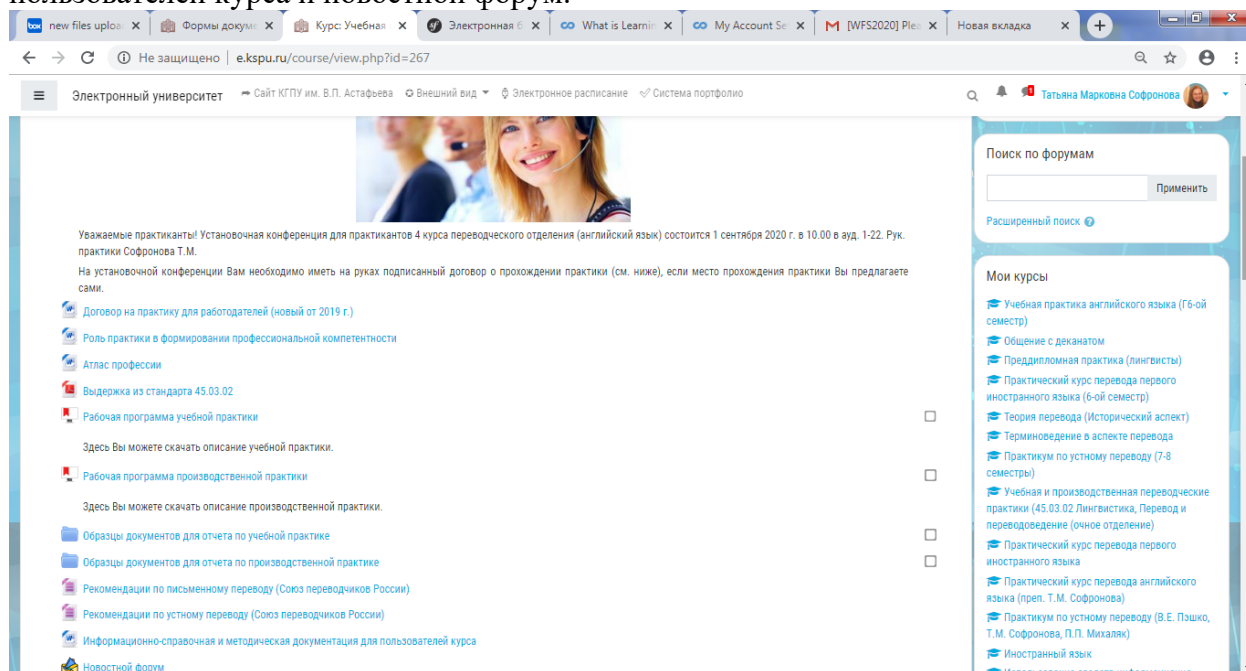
пользователей курса и новостной форум.

new files uploa
Формы докуме
Курс: Учебная
Электронная б
What is Learnin
My Account Se
[WFS2020] Plea
Новая вкладка

Не защищено | e.kspu.ru/course/view.php?id=267

Электронный университет
Сайт КГПУ им. В.П. Астафьева
Внешний вид
Электронное расписание
Система портфолио
Татьяна Марковна Софронова

Уважаемые практиканты! Установочная конференция для практикантов 4 курса переводческого отделения (английский язык) состоится 1 сентября 2020 г. в 10.00 в ауд. 1-22. Рук. практики Софронова Т.М.

На установочной конференции Вам необходимо иметь на руках подписанный договор о прохождении практики (см. ниже), если место прохождения практики Вы предлагаете сами.

Договор на практику для работодателей (новый от 2019 г.)
Роль практики в формировании профессиональной компетентности
Атлас профессии
Выдержка из стандарта 45.03.02
Рабочая программа учебной практики

Здесь Вы можете скачать описание учебной практики.

Рабочая программа производственной практики

Здесь Вы можете скачать описание производственной практики.

Образцы документов для отчета по учебной практике
Образцы документов для отчета по производственной практике
Рекомендации по письменному переводу (Союз переводчиков России)
Рекомендации по устному переводу (Союз переводчиков России)
Информационно-справочная и методическая документация для пользователей курса
Новостной форум

Поиск по форумам
Применить
Расширенный поиск

Мои курсы
Учебная практика английского языка (Г6-ой семестр)
Общение с деканатом
Преддипломная практика (лингвисты)
Практический курс перевода первого иностранного языка (6-ой семестр)
Теория перевода (Исторический аспект)
Терминоведение в аспекте перевода
Практикум по устному переводу (7-8 семестры)
Учебная и производственная переводческие практики (45.03.02 Лингвистика, Перевод и переводоведение (очное отделение)
Практический курс перевода первого иностранного языка
Практический курс перевода английского языка (преп. Т.М. Софронова)
Практикум по устному переводу (В.Е. Пэшко, Т.М. Софронова, П.П. Михаляк)
Иностранный язык